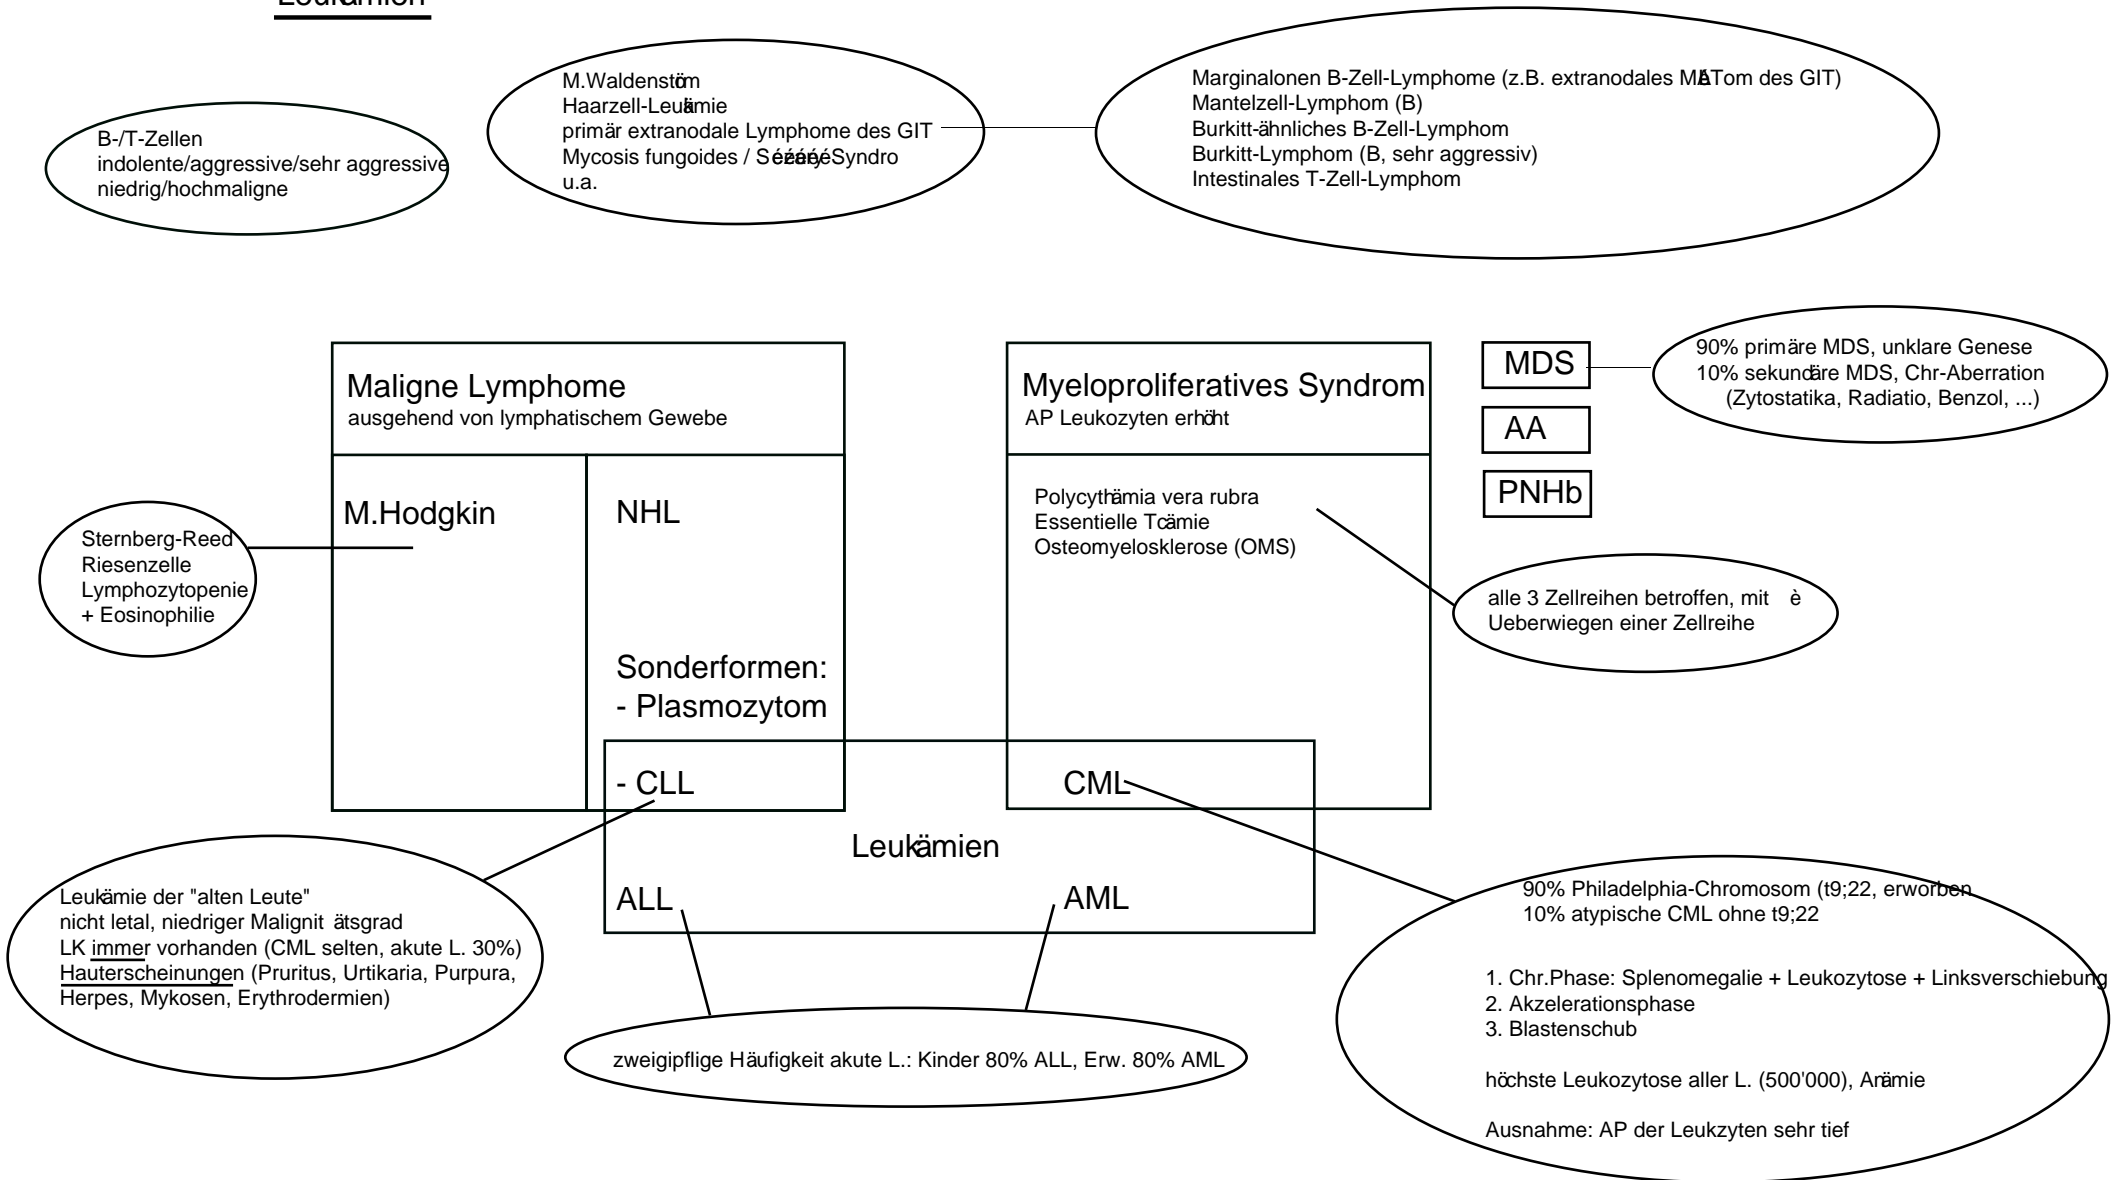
Leukämien

B-/T-Zellen
indolente/aggressive/sehr aggressive
niedrig/hochmaligne

M.Waldenstöm
Haarzell-Leukämie
primär extranodale Lymphome des GIT
Mycosis fungoides / SézarySyndro
u.a.

Marginalonen B-Zell-Lymphome (z.B. extranodales MALTom des GIT)
Mantelzell-Lymphom (B)
Burkitt-ähnliches B-Zell-Lymphom
Burkitt-Lymphom (B, sehr aggressiv)
Intestinales T-Zell-Lymphom

Maligne Lymphome
ausgehend von lymphatischem Gewebe

M.Hodgkin

NHL

Sonderformen:
- Plasmozytom
- CLL

Sternberg-Reed
Riesenzelle
Lymphozytopenie
+ Eosinophilie

Myeloproliferatives Syndrom
AP Leukozyten erhöht

Polycythämia vera rubra
Essentielle Tcämie
Osteomyelosklerose (OMS)

alle 3 Zellreihen betroffen, mit è
Ueberwiegen einer Zellreihe

CML

MDS

AA

PNHb

90% primäre MDS, unklare Genese
10% sekundäre MDS, Chr-Aberration
(Zytostatika, Radiatio, Benzol, ...)

Leukämien

ALL

AML

Leukämie der "alten Leute"
nicht letal, niedriger Malignitätsgrad
LK immer vorhanden (CML selten, akute L. 30%)
Hauterscheinungen (Pruritus, Urtikaria, Purpura, Herpes, Mykosen, Erythrodermien)

zweigipflige Häufigkeit akute L.: Kinder 80% ALL, Erw. 80% AML

90% Philadelphia-Chromosom (t9;22, erworben
10% atypische CML ohne t9;22

1. Chr.Phase: Splenomegalie + Leukozytose + Linksverschiebung
2. Akzelerationsphase
3. Blastenschub

höchste Leukozytose aller L. (500'000), Anämie

Ausnahme: AP der Leukzyten sehr tief